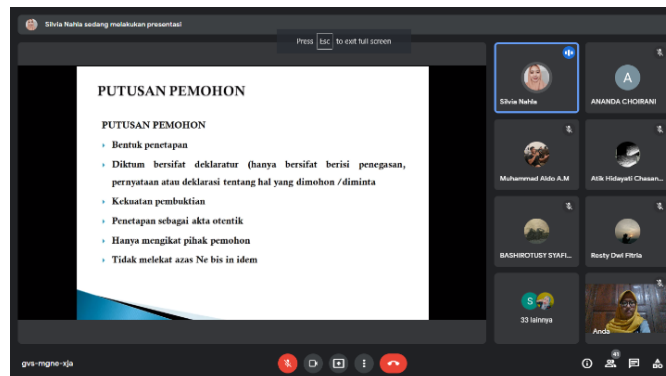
Silvia Nahla sedang melakukan presentasi

Press esc to exit full screen

PUTUSAN PEMOHON

PUTUSAN PEMOHON

- Bentuk penetapan
- Diktum bersifat deklaratur (hanya bersifat berisi penegasan, pernyataan atau deklarasi tentang hal yang dimohon / diminta
- Kekuatan pembuktian
- Penetapan sebagai akta otentik
- Hanya mengikat pihak pemohon
- Tidak melekat azas Ne bis in idem

Silvia Nahla

A

ANANDA CHOIRANI

Muhammad Aldo A.M

Atik Hidayati Chasan...

BASHIROTUSY SYAFI...

Rosty Dwi Fitria

S

33 lainnya

Anda

gvs-mgne-xja

41